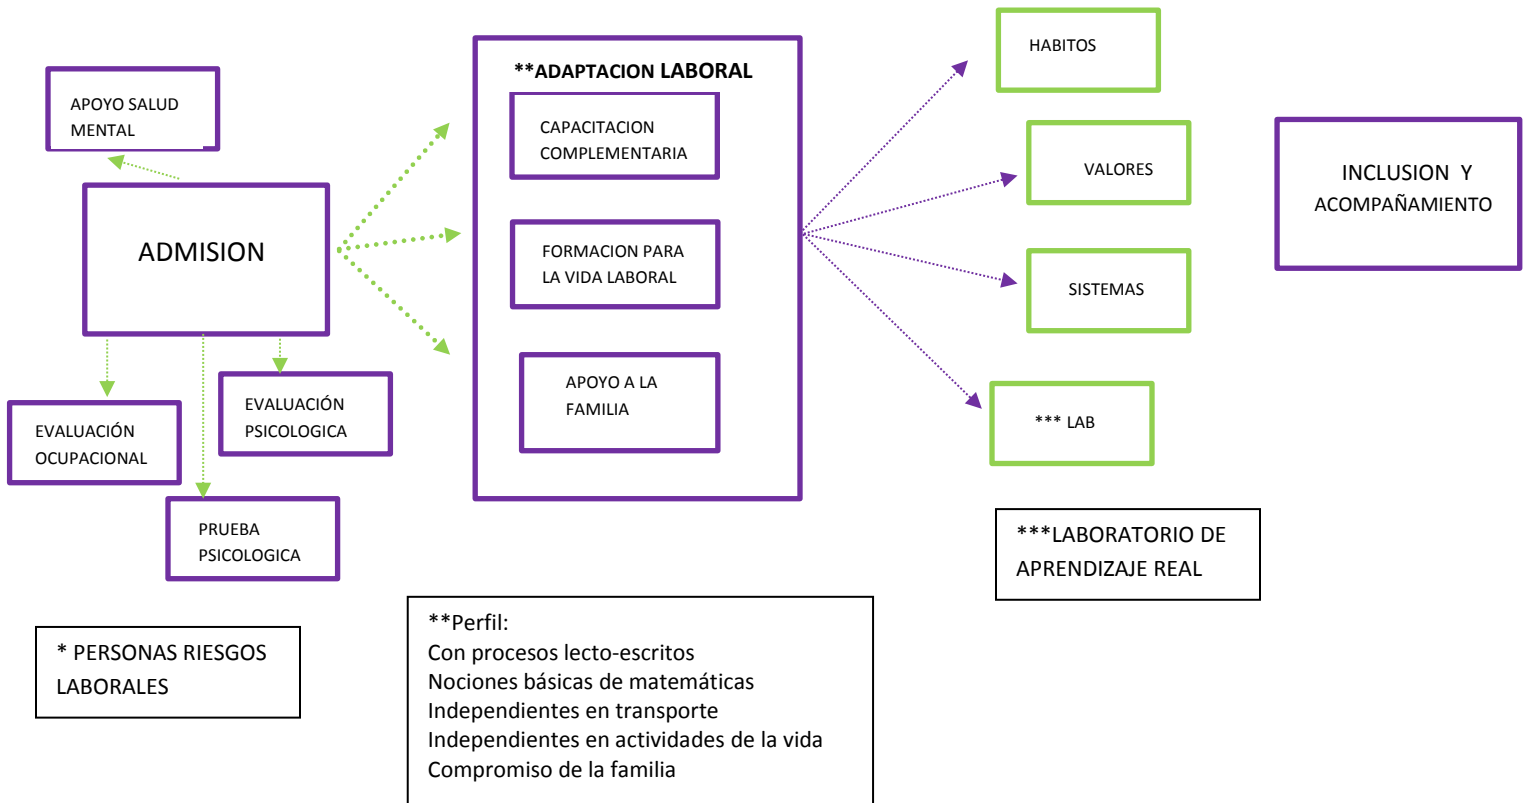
APOYO SALUD MENTAL

ADMISION

EVALUACIÓN OCUPACIONAL

EVALUACIÓN PSICOLOGICA

PRUEBA PSICOLOGICA

**ADAPTACION LABORAL

CAPACITACION COMPLEMENTARIA

FORMACION PARA LA VIDA LABORAL

APOYO A LA FAMILIA

HABITOS

VALORES

SISTEMAS

*** LAB

INCLUSION Y ACOMPAÑAMIENTO

***LABORATORIO DE APRENDIZAJE REAL

* PERSONAS RIESGOS LABORALES

**Perfil:
Con procesos lecto-escritos
Nociones básicas de matemáticas
Independientes en transporte
Independientes en actividades de la vida
Compromiso de la familia